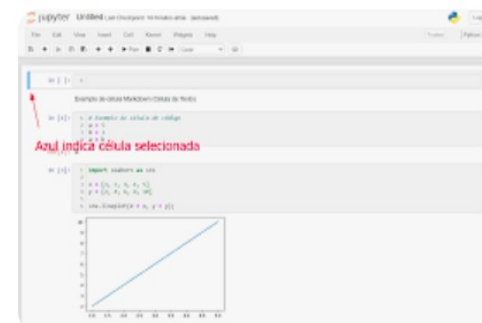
jupyter Untitled Last Checkpoint: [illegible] (autosaved)

File Edit View Insert Cell Kernel Widgets Help

Trusted | Python

Run Code

In [ ]:

Exemplo de célula Markdown Célula de Texto

In [1]: # Exemplo de célula de código
a = 1
b = 2
a + b

Azul indica célula selecionada

In [2]: import seaborn as sns

x = [1, 2, 3, 4, 5]
y = [2, 4, 6, 8, 10]

sns.lineplot(x = x, y = y)